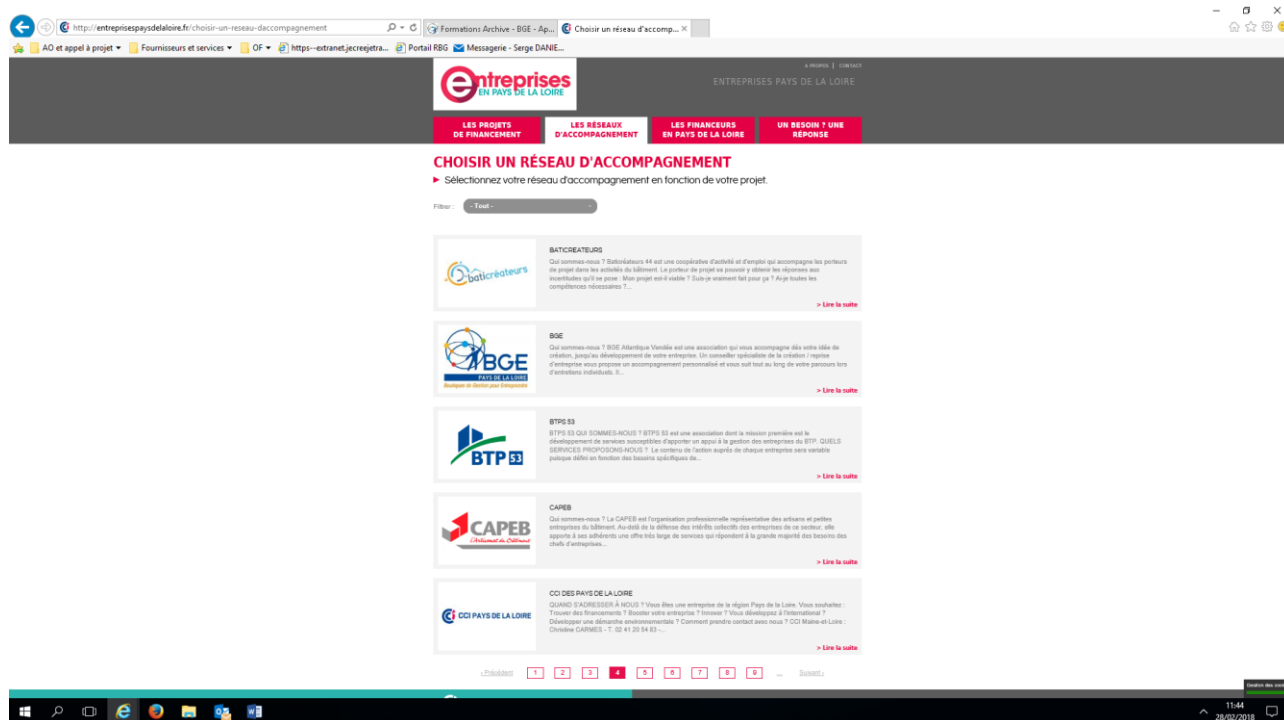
http://entreprisespaysdelaloire.fr/choisir-un-reseau-daccompagnement
Formations Archive - BGE - Ap...
Choisir un réseau d'accomp...
AO et appel à projet ▾ Fournisseurs et services ▾ OF ▾ https--extranet.jecreejetra... Portail RBG Messagerie - Serge DANIE...

À PROPOS | CONTACT
entreprises EN PAYS DE LA LOIRE
ENTREPRISES PAYS DE LA LOIRE

LES PROJETS DE FINANCEMENT
LES RÉSEAUX D'ACCOMPAGNEMENT
LES FINANCEURS EN PAYS DE LA LOIRE
UN BESOIN ? UNE RÉPONSE

CHOISIR UN RÉSEAU D'ACCOMPAGNEMENT
▸ Sélectionnez votre réseau d'accompagnement en fonction de votre projet.

Filtrer : - Tout -

baticréateurs
BATICREATEURS
Qui sommes-nous ? Baticréateurs 44 est une coopérative d'activité et d'emploi qui accompagne les porteurs de projet dans les activités du bâtiment. Le porteur de projet va pouvoir y obtenir les réponses aux incertitudes qu'il se pose : Mon projet est-il viable ? Suis-je vraiment fait pour ça ? Ai-je toutes les compétences nécessaires ?...
> Lire la suite

BGE PAYS DE LA LOIRE Boutiques de Gestion pour Entreprendre
BGE
Qui sommes-nous ? BGE Atlantique Vendée est une association qui vous accompagne dès votre idée de création, jusqu'au développement de votre entreprise. Un conseiller spécialiste de la création / reprise d'entreprise vous propose un accompagnement personnalisé et vous suit tout au long de votre parcours lors d'entretiens individuels. Il...
> Lire la suite

BTP 53
BTPS 53
BTPS 53 QUI SOMMES-NOUS ? BTPS 53 est une association dont la mission première est le développement de services susceptibles d'apporter un appui à la gestion des entreprises du BTP. QUELS SERVICES PROPOSONS-NOUS ? Le contenu de l'action auprès de chaque entreprise sera variable puisque défini en fonction des besoins spécifiques de...
> Lire la suite

CAPEB L'Artisanat du Bâtiment
CAPEB
Qui sommes-nous ? La CAPEB est l'organisation professionnelle représentative des artisans et petites entreprises du bâtiment. Au-delà de la défense des intérêts collectifs des entreprises de ce secteur, elle apporte à ses adhérents une offre très large de services qui répondent à la grande majorité des besoins des chefs d'entreprises...
> Lire la suite

CCI PAYS DE LA LOIRE
CCI DES PAYS DE LA LOIRE
QUAND S'ADRESSER À NOUS ? Vous êtes une entreprise de la région Pays de la Loire. Vous souhaitez : Trouver des financements ? Booster votre entreprise ? Innover ? Vous développez à l'international ? Développer une démarche environnementale ? Comment prendre contact avec nous ? CCI Maine-et-Loire : Christine CARMES - T. 02 41 20 54 83 -...
> Lire la suite

‹ Précédent 1 2 3 4 5 6 7 8 9 ... Suivant ›

11:44
28/02/2018